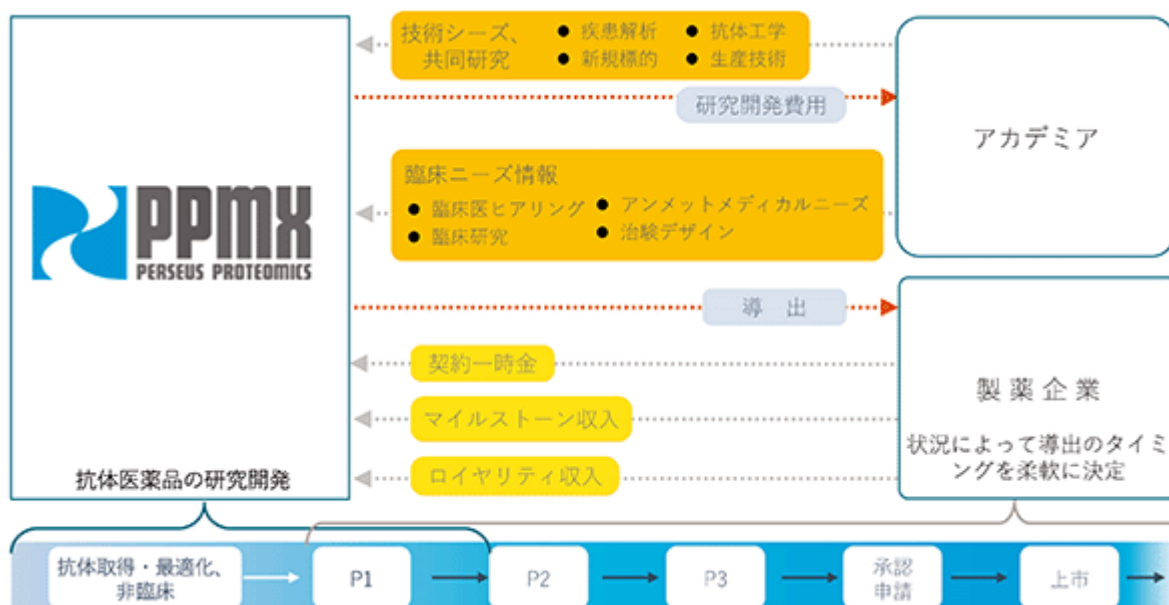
PPMX
PERSEUS PROTEOMICS

抗体医薬品の研究開発

技術シーズ、共同研究
● 疾患解析
● 新規標的
● 抗体工学
● 生産技術

研究開発費用

臨床ニーズ情報
● 臨床医ヒアリング
● 臨床研究
● アンメットメディカルニーズ
● 治験デザイン

アカデミア

導　出

契約一時金

マイルストーン収入

ロイヤリティ収入

製 薬 企 業

状況によって導出のタイミングを柔軟に決定

抗体取得・最適化、非臨床

P1

P2

P3

承認申請

上市